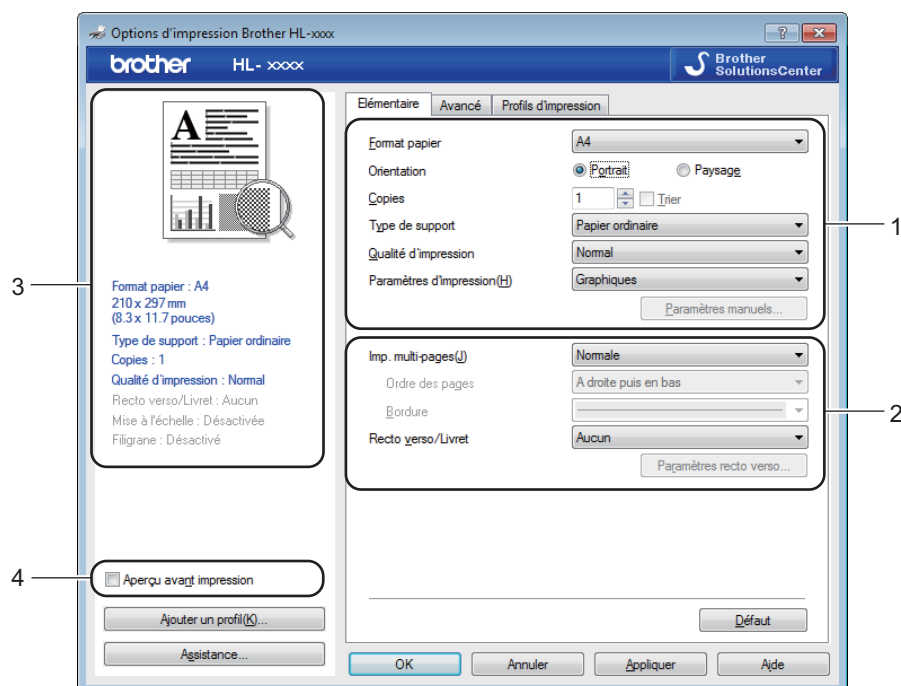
Options d'impression Brother HL-xxxx

brother HL- xxxx

Brother SolutionsCenter

Elémentaire | Avancé | Profils d'impression

Format papier: A4
Orientation: Portrait / Paysage
Copies: 1 Trier
Type de support: Papier ordinaire
Qualité d'impression: Normal
Paramètres d'impression(H): Graphiques
Paramètres manuels...

Imp. multi-pages(J): Normale
Ordre des pages: A droite puis en bas
Bordure
Recto verso/Livret: Aucun
Paramètres recto verso...

Défaut

Format papier : A4
210 x 297 mm
(8.3 x 11.7 pouces)
Type de support : Papier ordinaire
Copies : 1
Qualité d'impression : Normal
Recto verso/Livret : Aucun
Mise à l'échelle : Désactivée
Filigrane : Désactivé

Aperçu avant impression

Ajouter un profil(K)...

Assistance...

OK Annuler Appliquer Aide

1
2
3
4